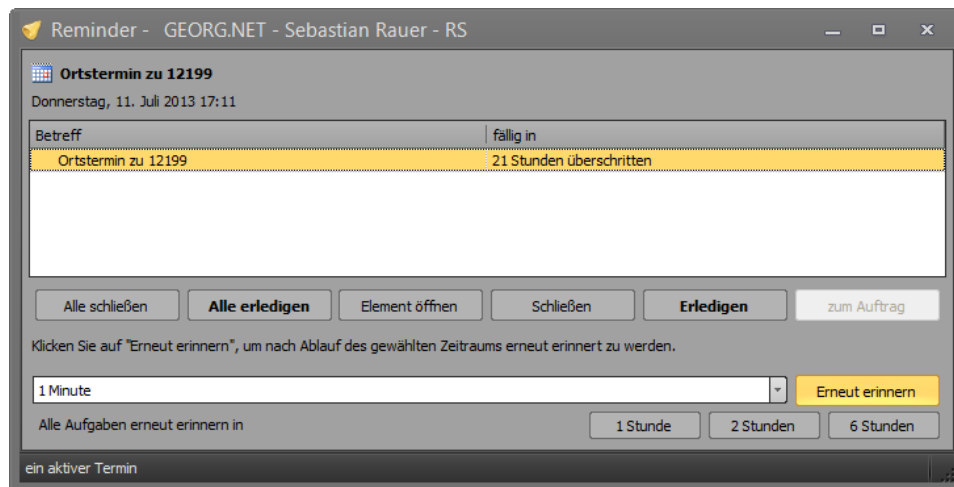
Reminder - GEORG.NET - Sebastian Rauer - RS

Ortstermin zu 12199

Donnerstag, 11. Juli 2013 17:11

| Betreff | fällig in |
|---|---|
| Ortstermin zu 12199 | 21 Stunden überschritten |

Alle schließen
Alle erledigen
Element öffnen
Schließen
Erledigen
zum Auftrag

Klicken Sie auf "Erneut erinnern", um nach Ablauf des gewählten Zeitraums erneut erinnert zu werden.

1 Minute
Erneut erinnern

Alle Aufgaben erneut erinnern in
1 Stunde
2 Stunden
6 Stunden

ein aktiver Termin